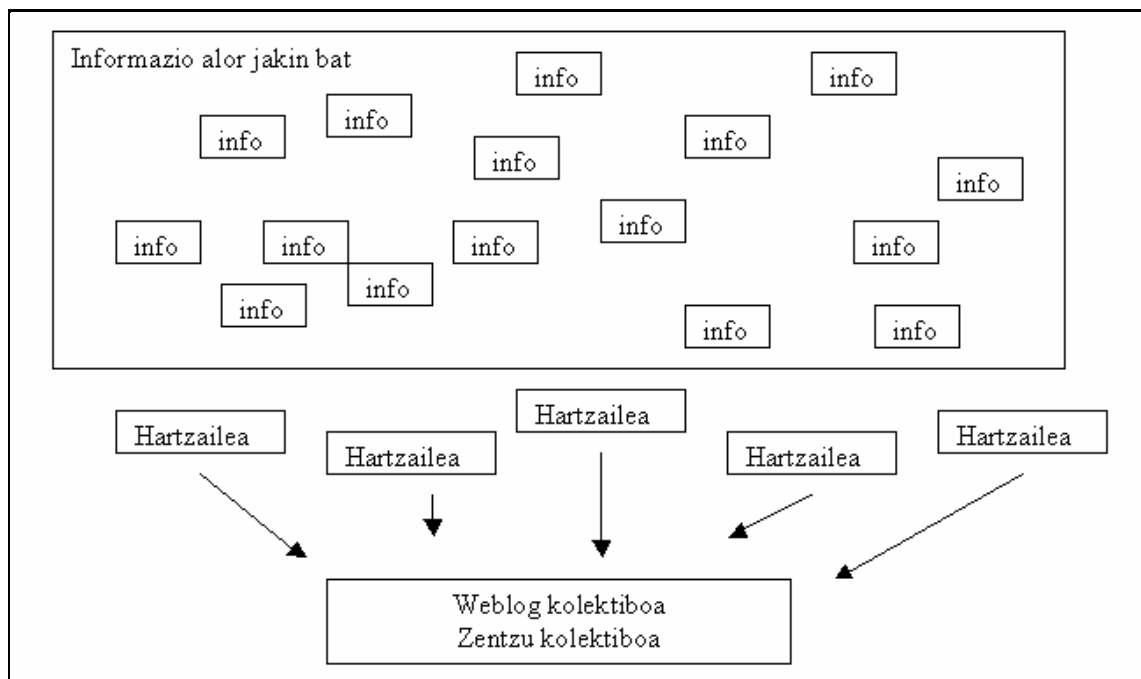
Informazio alor jakin bat

info

info

info

info

info

info

info

info

info

info

info

info

info

info

info

info

Hartzailea

Hartzailea

Hartzailea

Hartzailea

Hartzailea

Weblog kolektiboa
Zentzu kolektiboa